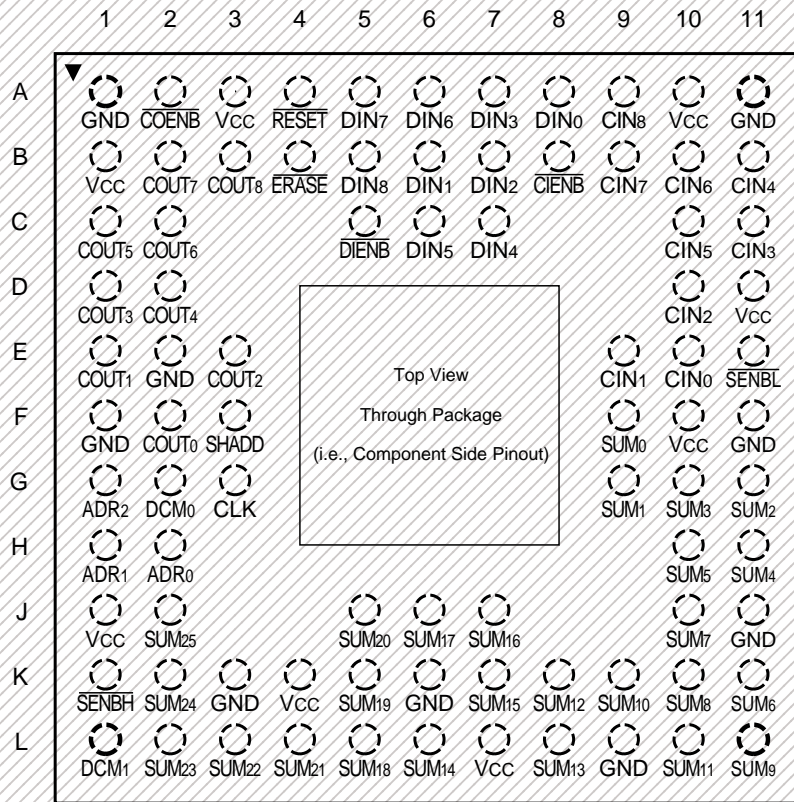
1 2 3 4 5 6 7 8 9 10 11

A
GND $\overline{COENB}$ VCC $\overline{RESET}$ DIN7 DIN6 DIN3 DIN0 CIN8 VCC GND

B
VCC COUT7 COUT8 $\overline{ERASE}$ DIN8 DIN1 DIN2 $\overline{CIENB}$ CIN7 CIN6 CIN4

C
COUT5 COUT6 $\overline{DIENB}$ DIN5 DIN4 CIN5 CIN3

D
COUT3 COUT4 CIN2 VCC

E
COUT1 GND COUT2 CIN1 CIN0 $\overline{SENBL}$

F
GND COUT0 SHADD SUM0 VCC GND

G
ADR2 DCM0 CLK SUM1 SUM3 SUM2

H
ADR1 ADR0 SUM5 SUM4

J
VCC SUM25 SUM20 SUM17 SUM16 SUM7 GND

K
$\overline{SENBH}$ SUM24 GND VCC SUM19 GND SUM15 SUM12 SUM10 SUM8 SUM6

L
DCM1 SUM23 SUM22 SUM21 SUM18 SUM14 VCC SUM13 GND SUM11 SUM9

Top View

Through Package

(i.e., Component Side Pinout)